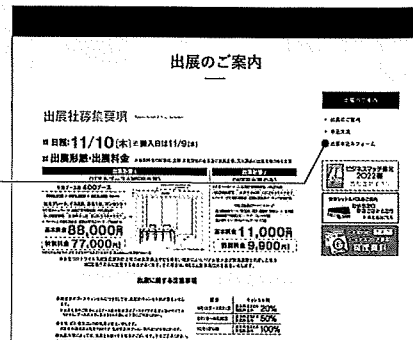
出展のご案内

出展社募集要項

日程:11/10(木) ※搬入日は11/9(水)

出展形態・出展料金

88,000円

77,000円

11,000円

9,900円

出展に関する注意事項

30%

50%

100%

出展のご案内

募集要項

出展申込フォーム

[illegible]